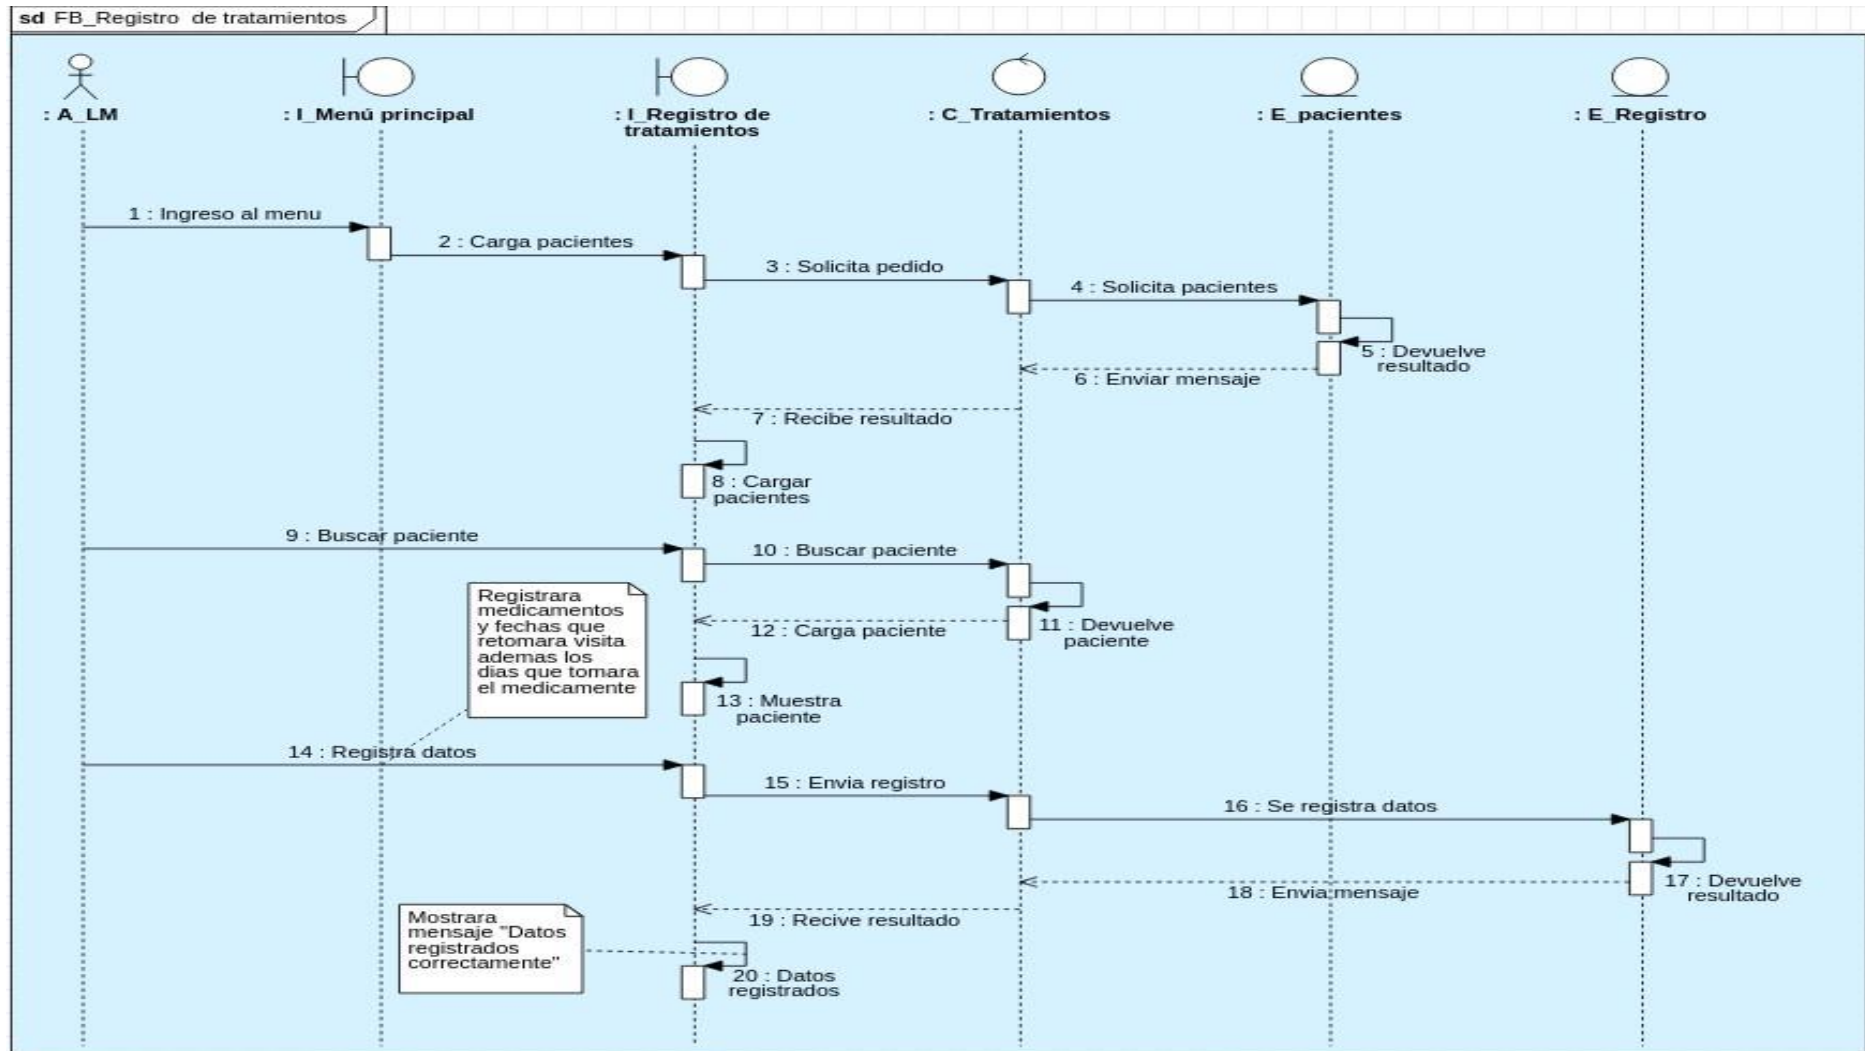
sd FB_Registro de tratamientos

: A_LM
: I_Menú principal
: I_Registro de tratamientos
: C_Tratamientos
: E_pacientes
: E_Registro

1 : Ingreso al menu
2 : Carga pacientes
3 : Solicita pedido
4 : Solicita pacientes
5 : Devuelve resultado
6 : Enviar mensaje
7 : Recibe resultado
8 : Cargar pacientes
9 : Buscar paciente
10 : Buscar paciente
11 : Devuelve paciente
12 : Carga paciente
13 : Muestra paciente

Registrara medicamentos y fechas que retomara visita ademas los dias que tomara el medicamente

14 : Registra datos
15 : Envia registro
16 : Se registra datos
17 : Devuelve resultado
18 : Envia mensaje
19 : Recive resultado

Mostrara mensaje "Datos registrados correctamente"

20 : Datos registrados